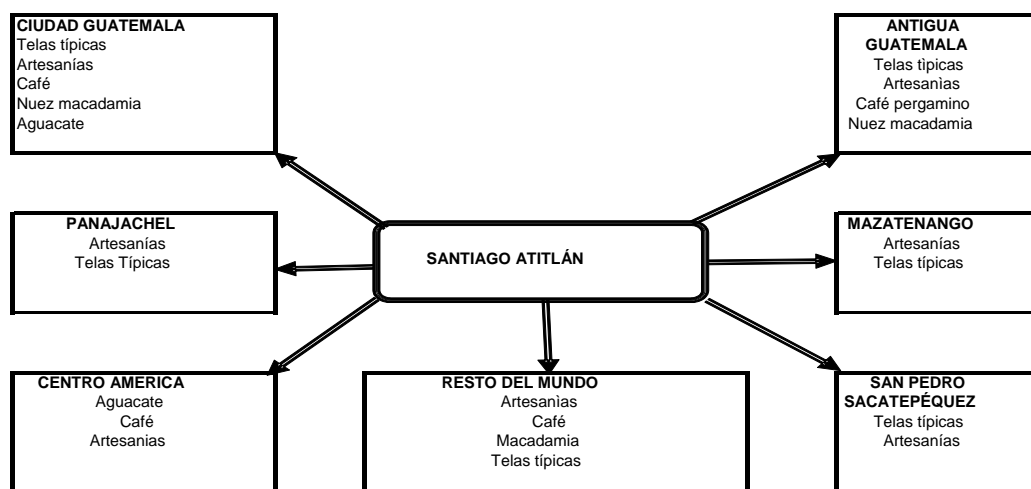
CIUDAD GUATEMALA
Telas típicas
Artesanías
Café
Nuez macadamia
Aguacate

ANTIGUA GUATEMALA
Telas tipicas
Artesanìas
Café pergamino
Nuez macadamia

PANAJACHEL
Artesanías
Telas Típicas

SANTIAGO ATITLÁN

MAZATENANGO
Artesanías
Telas típicas

CENTRO AMERICA
Aguacate
Café
Artesanias

RESTO DEL MUNDO
Artesanìas
Café
Macadamia
Telas típicas

SAN PEDRO SACATEPÉQUEZ
Telas típicas
Artesanías